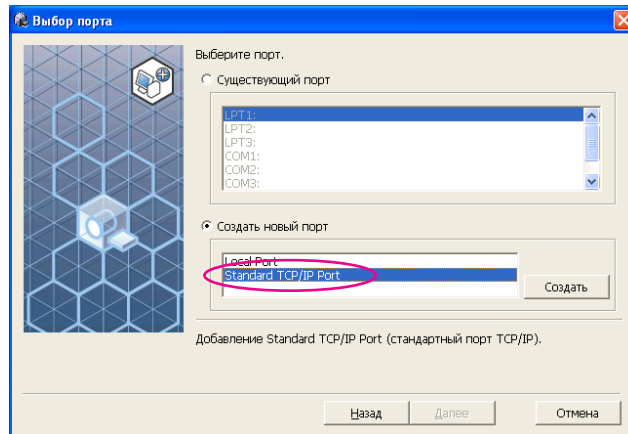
Выбор порта

Выберите порт.

Существующий порт

LPT1:
LPT2:
LPT3:
COM1:
COM2:
COM3:

Создать новый порт

Local Port
Standard TCP/IP Port

Создать

Добавление Standard TCP/IP Port (стандартный порт TCP/IP).

Назад
Далее
Отмена